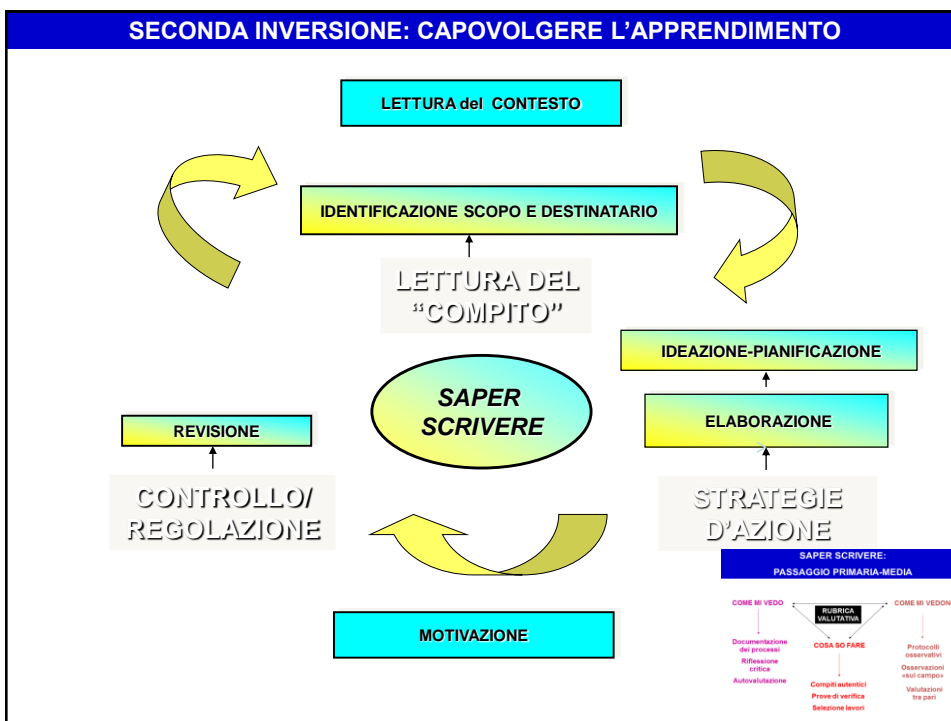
SECONDA INVERSIONE: CAPOVOLGERE L'APPRENDIMENTO

LETTURA del CONTESTO

IDENTIFICAZIONE SCOPO E DESTINATARIO

LETTURA DEL "COMPITO"

IDEAZIONE-PIANIFICAZIONE

SAPER SCRIVERE

REVISIONE

ELABORAZIONE

CONTROLLO/ REGOLAZIONE

STRATEGIE D'AZIONE

MOTIVAZIONE

SAPER SCRIVERE: PASSAGGIO PRIMARIA-MEDIA

COME MI VEDO

RUBRICA VALUTATIVA

COME MI VEDONO

Documentazione dei processi
Riflessione critica
Autovalutazione

COSA SO FARE

Compiti autentici
Prove di verifica
Selezione lavori

Protocolli osservativi
Osservazioni «sul campo»
Valutazioni tra pari